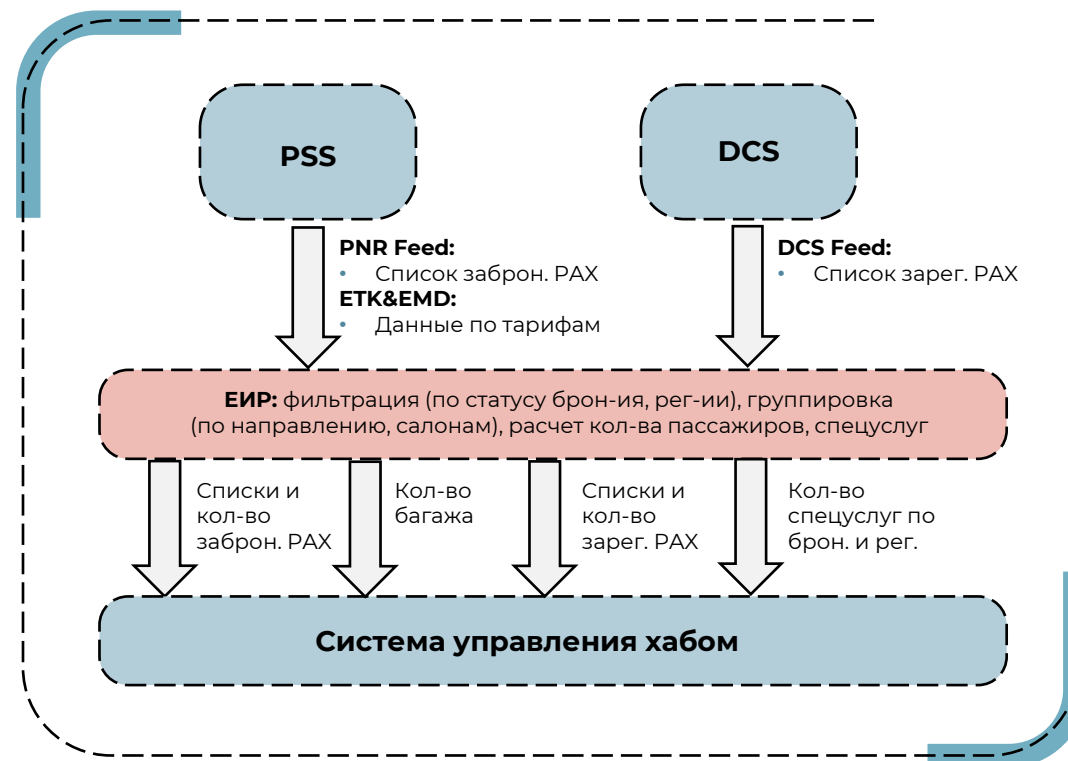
PSS

DCS

PNR Feed:
• Список заброн. PAX
ETK&EMD:
• Данные по тарифам

DCS Feed:
• Список зарег. PAX

ЕИР: фильтрация (по статусу брон-ия, рег-ии), группировка (по направлению, салонам), расчет кол-ва пассажиров, спецуслуг

Списки и кол-во заброн. PAX

Кол-во багажа

Списки и кол-во зарег. PAX

Кол-во спецуслуг по брон. и рег.

Система управления хабом